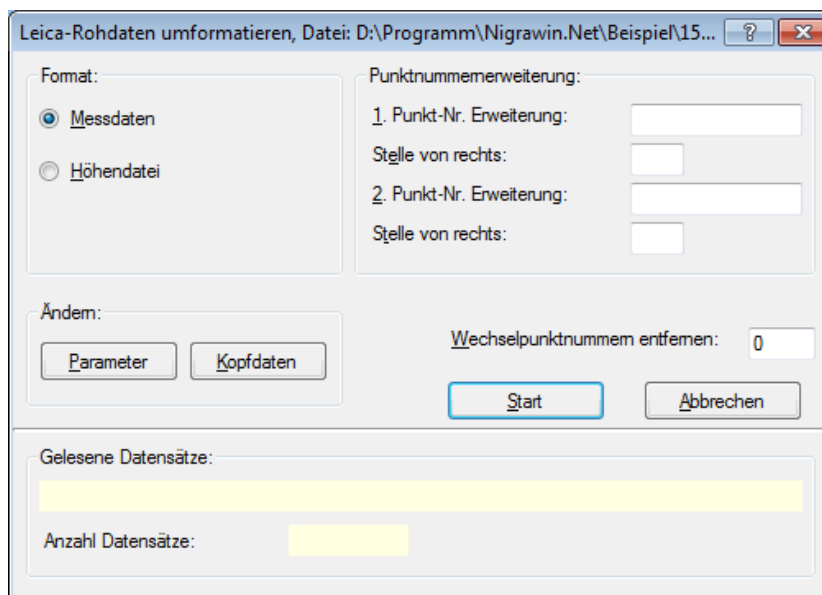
Leica-Rohdaten umformatieren, Datei: D:\Programm\Nigrawin.Net\Beispiel\15...

?

Format:

Messdaten

Höhendatei

Punktnummernerweiterung:

1. Punkt-Nr. Erweiterung:

Stelle von rechts:

2. Punkt-Nr. Erweiterung:

Stelle von rechts:

Ändern:

Parameter

Kopfdaten

Wechselpunktnummern entfernen:

0

Start

Abbrechen

Gelesene Datensätze:

Anzahl Datensätze: